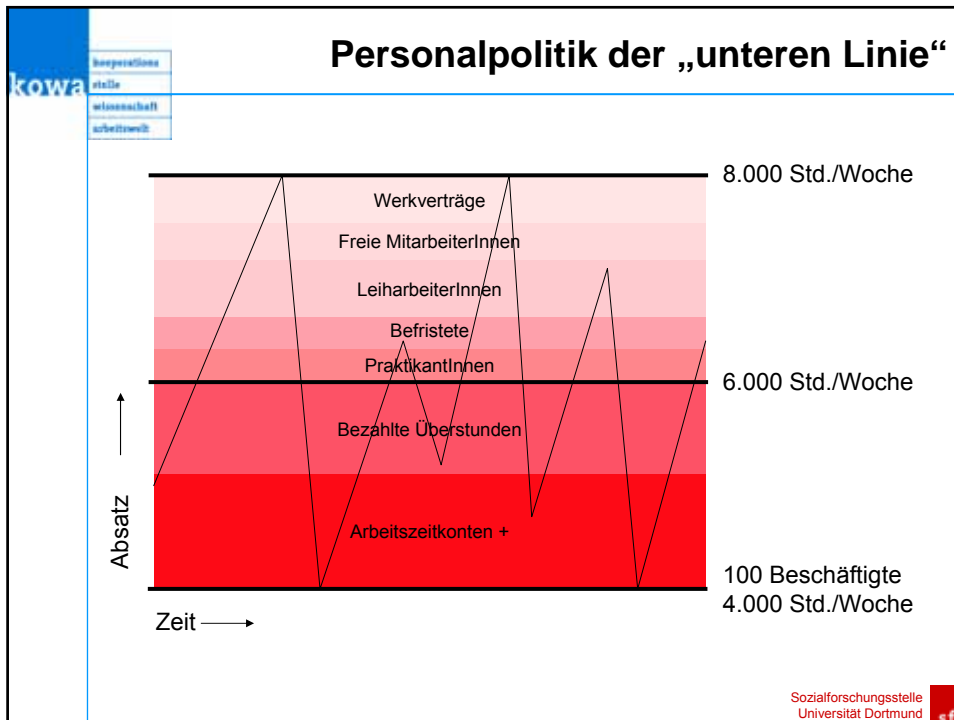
kowa
kooperations
stelle
wissenschaft
arbeitswelt

Personalpolitik der „unteren Linie“

8.000 Std./Woche

Werkverträge

Freie MitarbeiterInnen

LeiharbeiterInnen

Befristete

PraktikantInnen

6.000 Std./Woche

Bezahlte Überstunden

Absatz

Arbeitszeitkonten +

100 Beschäftigte
4.000 Std./Woche

Zeit

Sozialforschungsstelle
Universität Dortmund

sf